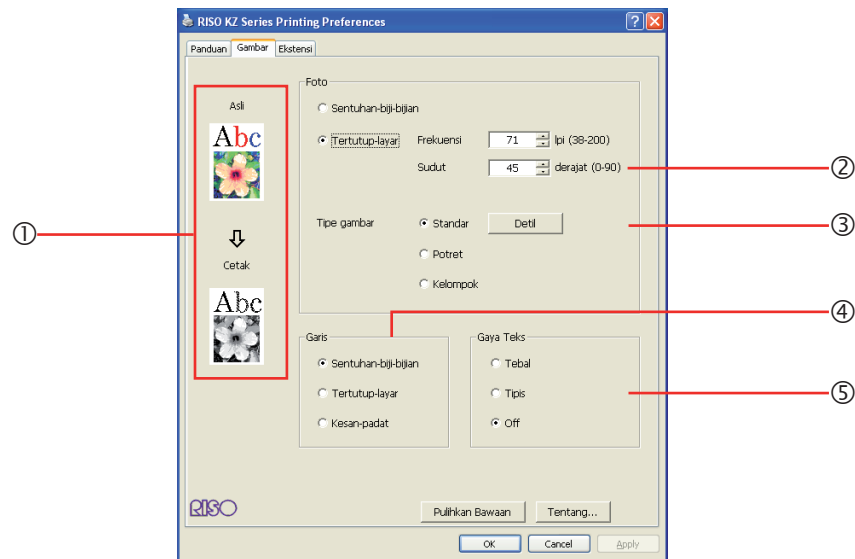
RISO KZ Series Printing Preferences

Panduan Gambar Ekstensi

Asli

Abc

Cetak

Abc

①

Foto

Sentuhan-biji-bijian

Tertutup-layar Frekuensi 71 lpi (38-200)

Sudut 45 derajat (0-90)

②

Tipe gambar Standar Detil

Potret

Kelompok

③

④

Garis

Sentuhan-biji-bijian

Tertutup-layar

Kesan-padat

Gaya Teks

Tebal

Tipis

Off

⑤

RISO

Pulihkan Bawaan Tentang...

OK Cancel Apply